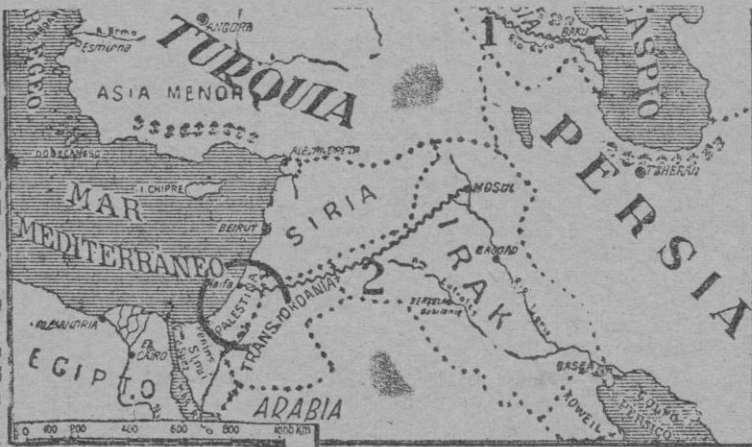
ANGORA
Esmirna
TURQUIA
AR EGEO
ASIA MENOR
1
BAKU
CASPIO
PERSIA
TEHERAN
DODECANESO
I. CHIPRE
ALEJANDRETA
MAR
MEDITERRANEO
BEIRUT
SIRIA
MOSUL
BAGDAD
IRAK
2
Haifa
PALESTINA
TRANSJORDANIA
ALEJANDRIA
EL CAIRO
EGIPTO
Sinai
ARABIA
BASORA
KOWEIT
GOLFO PERSICO
0 100 200 400 600 800 1000 Km
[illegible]